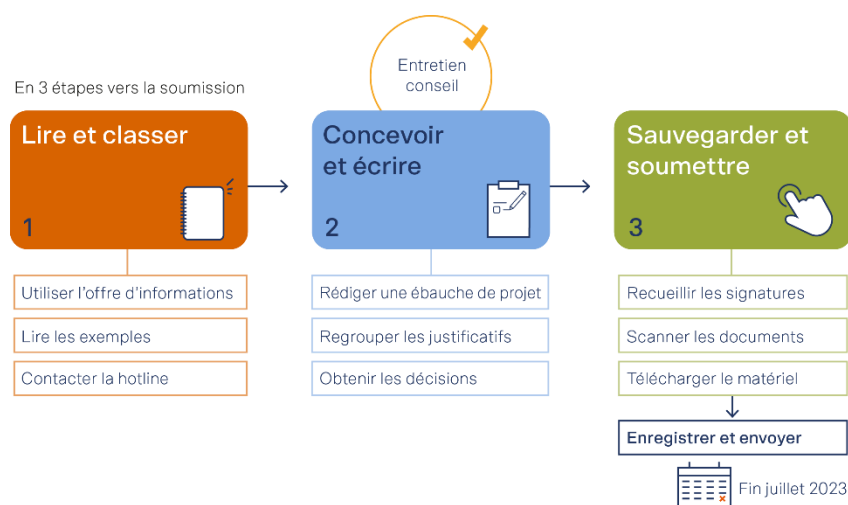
En 3 étapes vers la soumission

Lire et classer

1

Utiliser l’offre d’informations

Lire les exemples

Contacter la hotline

Entretien conseil

Concevoir et écrire

2

Rédiger une ébauche de projet

Regrouper les justificatifs

Obtenir les décisions

Sauvegarder et soumettre

3

Recueillir les signatures

Scanner les documents

Télécharger le matériel

Enregistrer et envoyer

Fin juillet 2023